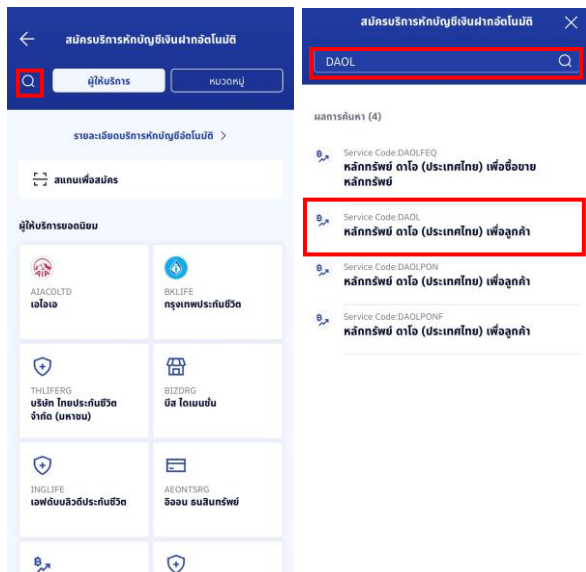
สมัครบริการหักบัญชีเงินฝากอัตโนมัติ

ผู้ให้บริการ

หมวดหมู่

รายละเอียดบริการหักบัญชีอัตโนมัติ >

สแกนเพื่อสมัคร

ผู้ให้บริการยอดนิยม

AIACOLTD
เอไอเอ

BKLIFE
กรุงเทพประกันชีวิต

THLIFERG
บริษัท ไทยประกันชีวิต จำกัด (มหาชน)

BIZDRG
บิส ไดเมนชั่น

INGLIFE
เอฟดับบลิวดีประกันชีวิต

AEONTSRG
อิออน ธนสินทรัพย์

สมัครบริการหักบัญชีเงินฝากอัตโนมัติ

DAOL

ผลการค้นหา (4)

Service Code:DAOLFEQ
หลักทรัพย์ ดาโอ (ประเทศไทย) เพื่อซื้อขายหลักทรัพย์

Service Code:DAOL
หลักทรัพย์ ดาโอ (ประเทศไทย) เพื่อลูกค้า

Service Code:DAOLPON
หลักทรัพย์ ดาโอ (ประเทศไทย) เพื่อลูกค้า

Service Code:DAOLPONF
หลักทรัพย์ ดาโอ (ประเทศไทย) เพื่อลูกค้า